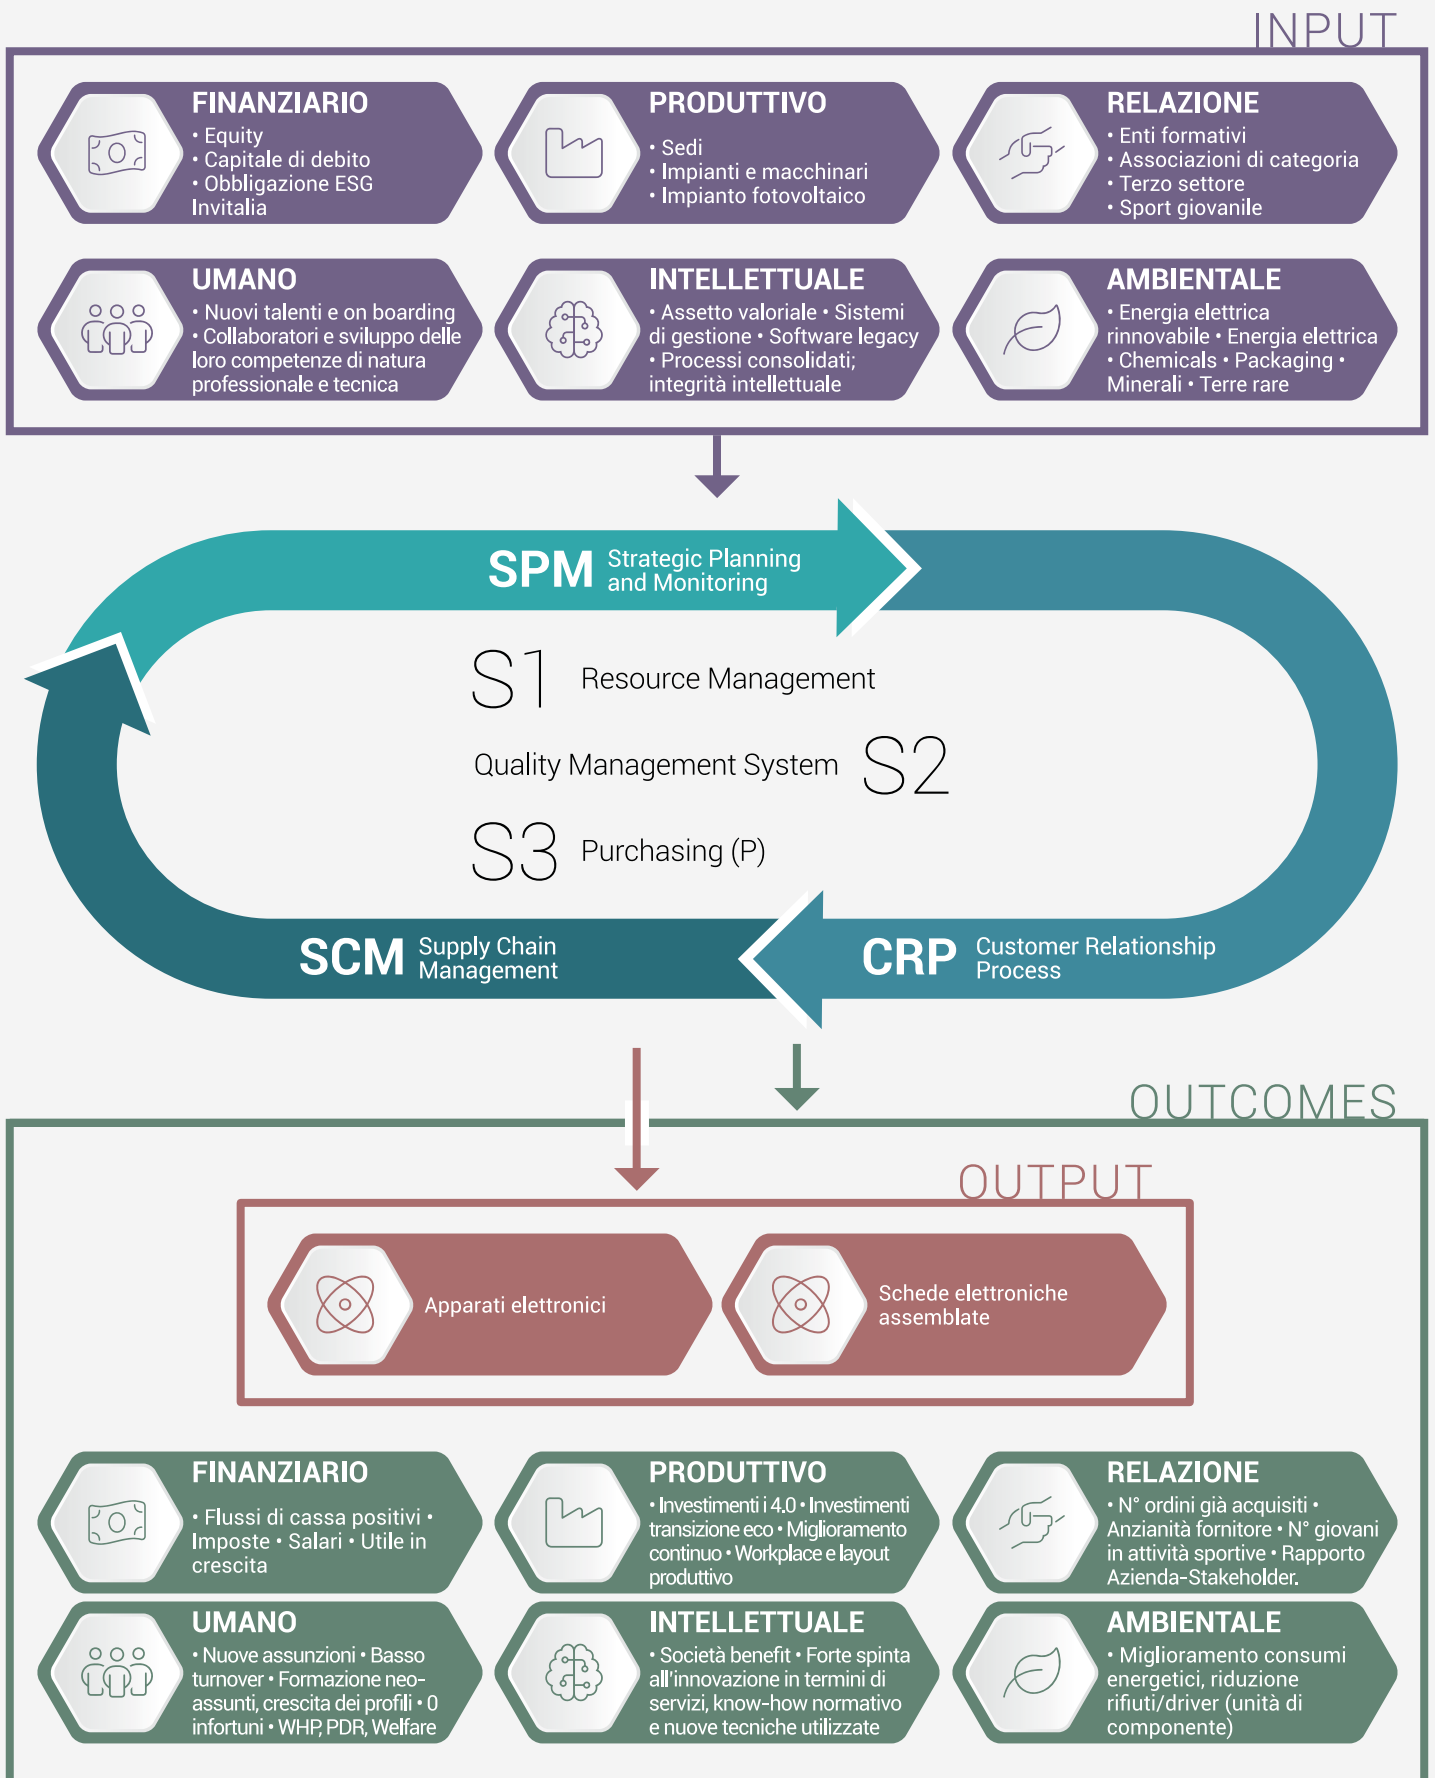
INPUT

FINANZIARIO
• Equity
• Capitale di debito
• Obbligazione ESG
Invitalia

PRODUTTIVO
• Sedi
• Impianti e macchinari
• Impianto fotovoltaico

RELAZIONE
• Enti formativi
• Associazioni di categoria
• Terzo settore
• Sport giovanile

UMANO
• Nuovi talenti e on boarding
• Collaboratori e sviluppo delle loro competenze di natura professionale e tecnica

INTELLETTUALE
• Assetto valoriale • Sistemi di gestione • Software legacy
• Processi consolidati; integrità intellettuale

AMBIENTALE
• Energia elettrica rinnovabile • Energia elettrica
• Chemicals • Packaging • Minerali • Terre rare

SPM Strategic Planning and Monitoring

S1 Resource Management

Quality Management System S2

S3 Purchasing (P)

SCM Supply Chain Management

CRP Customer Relationship Process

OUTCOMES

OUTPUT

Apparati elettronici

Schede elettroniche assemblate

FINANZIARIO
• Flussi di cassa positivi • Imposte • Salari • Utile in crescita

PRODUTTIVO
• Investimenti i 4.0 • Investimenti transizione eco • Miglioramento continuo • Workplace e layout produttivo

RELAZIONE
• N° ordini già acquisiti • Anzianità fornitore • N° giovani in attività sportive • Rapporto Azienda-Stakeholder.

UMANO
• Nuove assunzioni • Basso turnover • Formazione neo-assunti, crescita dei profili • 0 infortuni • WHP, PDR, Welfare

INTELLETTUALE
• Società benefit • Forte spinta all'innovazione in termini di servizi, know-how normativo e nuove tecniche utilizzate

AMBIENTALE
• Miglioramento consumi energetici, riduzione rifiuti/driver (unità di componente)